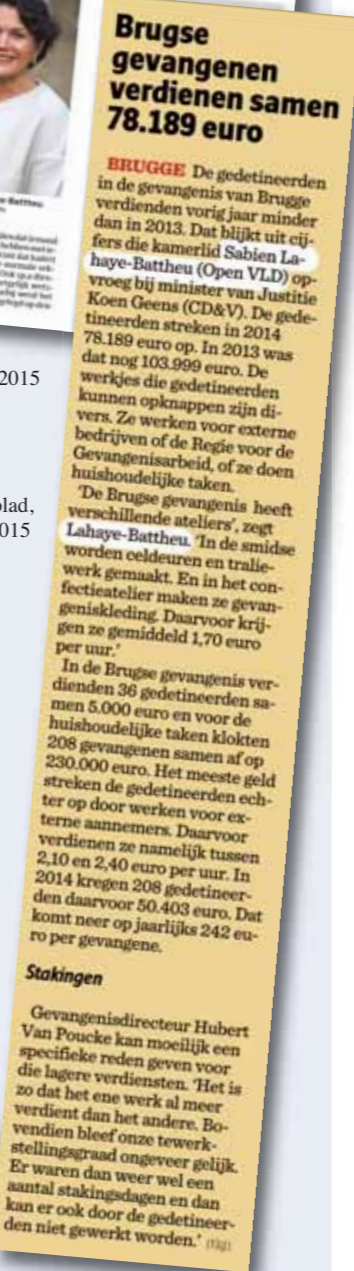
2015

blad, 015

Brugse gevangenen verdienen samen 78.189 euro

BRUGGE De gedetineerden in de gevangenis van Brugge verdienden vorig jaar minder dan in 2013. Dat blijkt uit cijfers die kamerlid Sabien Lahaye-Battheu (Open VLD) opvroeg bij minister van Justitie Koen Geens (CD&V). De gedetineerden streken in 2014 78.189 euro op. In 2013 was dat nog 103.999 euro. De werkjes die gedetineerden kunnen opknappen zijn divers. Ze werken voor externe bedrijven of de Regie voor de Gevangenisarbeid, of ze doen huishoudelijke taken.

'De Brugse gevangenis heeft verschillende ateliers', zegt Lahaye-Battheu. 'In de smidse worden celdeuren en traliewerk gemaakt. En in het confectieatelier maken ze gevangeniskleding. Daarvoor krijgen ze gemiddeld 1,70 euro per uur.'

In de Brugse gevangenis verdienden 36 gedetineerden samen 5.000 euro en voor de huishoudelijke taken klokten 208 gevangenen samen af op 230.000 euro. Het meeste geld streken de gedetineerden echter op door werken voor externe aannemers. Daarvoor verdienen ze namelijk tussen 2,10 en 2,40 euro per uur. In 2014 kregen 208 gedetineerden daarvoor 50.403 euro. Dat komt neer op jaarlijks 242 euro per gevangene.

Stakingen

Gevangenisdirecteur Hubert Van Poucke kan moeilijk een specifieke reden geven voor die lagere verdiensten. 'Het is zo dat het ene werk al meer verdient dan het andere. Bovendien bleef onze tewerkstellingsgraad ongeveer gelijk. Er waren dan weer wel een aantal stakingsdagen en dan kan er ook door de gedetineerden niet gewerkt worden.' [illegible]